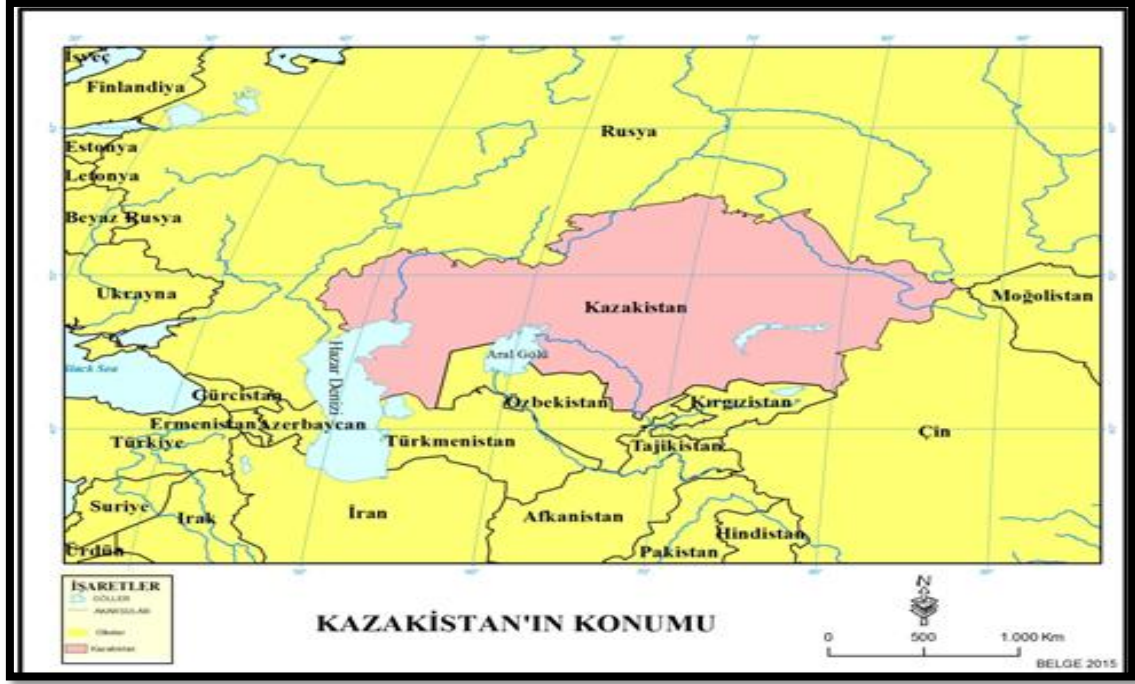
İsveç
Finlandiya
Rusya
Estonya
Letonya
Beyaz Rusya
Ukrayna
Kazakistan
Moğolistan
Hazar Denizi
Aral Gölü
Black Sea
Gürcistan
Ermenistan
Azerbaycan
Özbekistan
Kırgızistan
Türkiye
Türkmenistan
Tajikistan
Çin
Suriye
Irak
İran
Afkanistan
Hindistan
Ürdün
Pakistan

İŞARETLER
GÖLLER
AKARSULAR
Ülkeler
Kazakistan

KAZAKİSTAN'IN KONUMU

N
0
500
1.000 Km
BELGE 2015